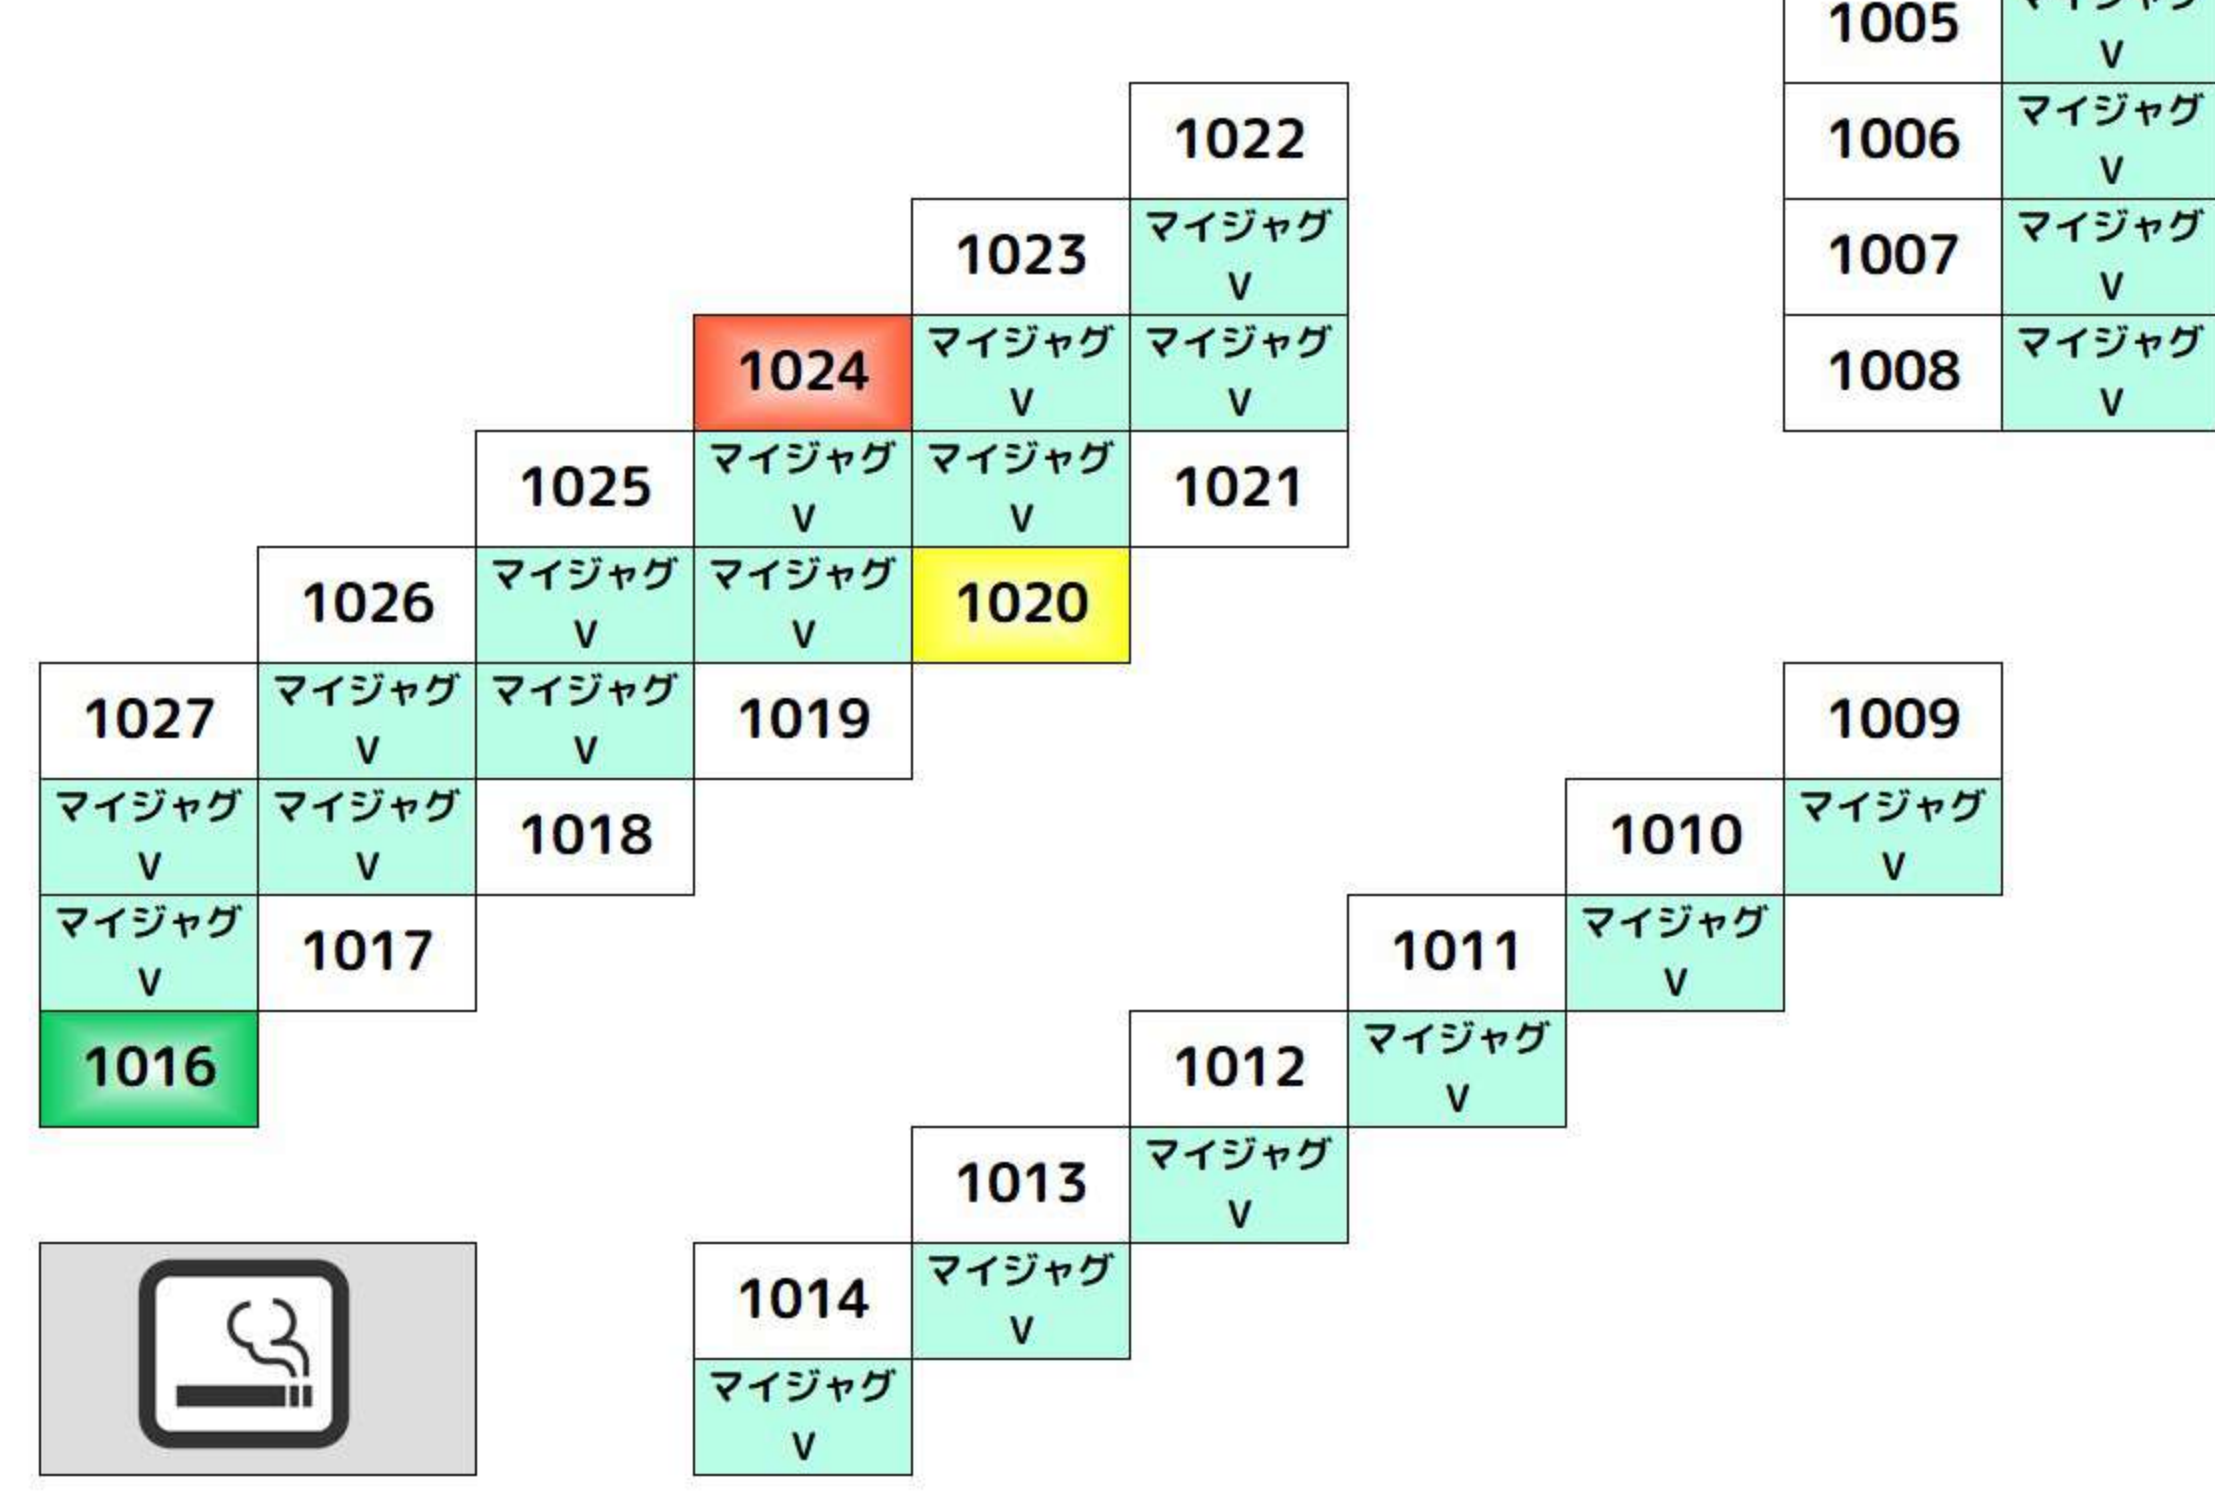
1005
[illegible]
V

1006
マイジャグ
V

1007
マイジャグ
V

1008
マイジャグ
V

1022
マイジャグ
V

1023
マイジャグ
V

マイジャグ
V

1024
マイジャグ
V

マイジャグ
V

1021

1025
マイジャグ
V

マイジャグ
V

1020

1026
マイジャグ
V

マイジャグ
V

1019

1027
マイジャグ
V

マイジャグ
V

1018

マイジャグ
V

1017

1016

1009
マイジャグ
V

1010
マイジャグ
V

1011
マイジャグ
V

1012
マイジャグ
V

1013
マイジャグ
V

1014
マイジャグ
V